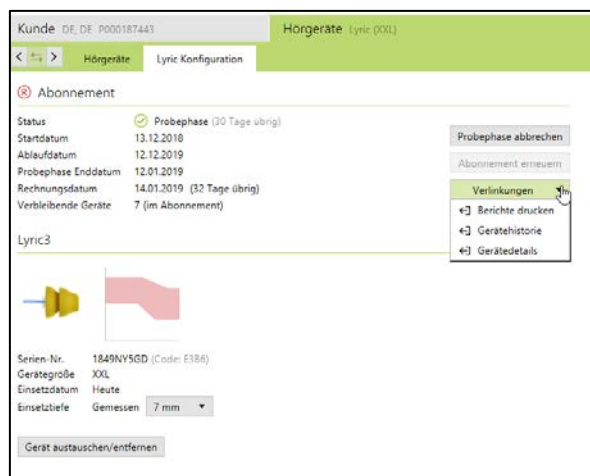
Kunde DE, DE P000187443

Hörgeräte Lyric (XXL)

Hörgeräte Lyric Konfiguration

Abonnement

Status Probephase (30 Tage übrig)
Startdatum 13.12.2018
Ablaufdatum 12.12.2019
Probephase Enddatum 12.01.2019
Rechnungsdatum 14.01.2019 (32 Tage übrig)
Verbleibende Geräte 7 (im Abonnement)

Probephase abbrechen

Abonnement erneuern

Verlinkungen

Berichte drucken

Gerätehistorie

Gerätedetails

Lyric3

Serien-Nr. 1849NY5GD (Code: E386)
Gerätegröße XXL
Einsetzdatum Heute
Einsetztiefe Gemessen 7 mm

Gerät austauschen/entfernen